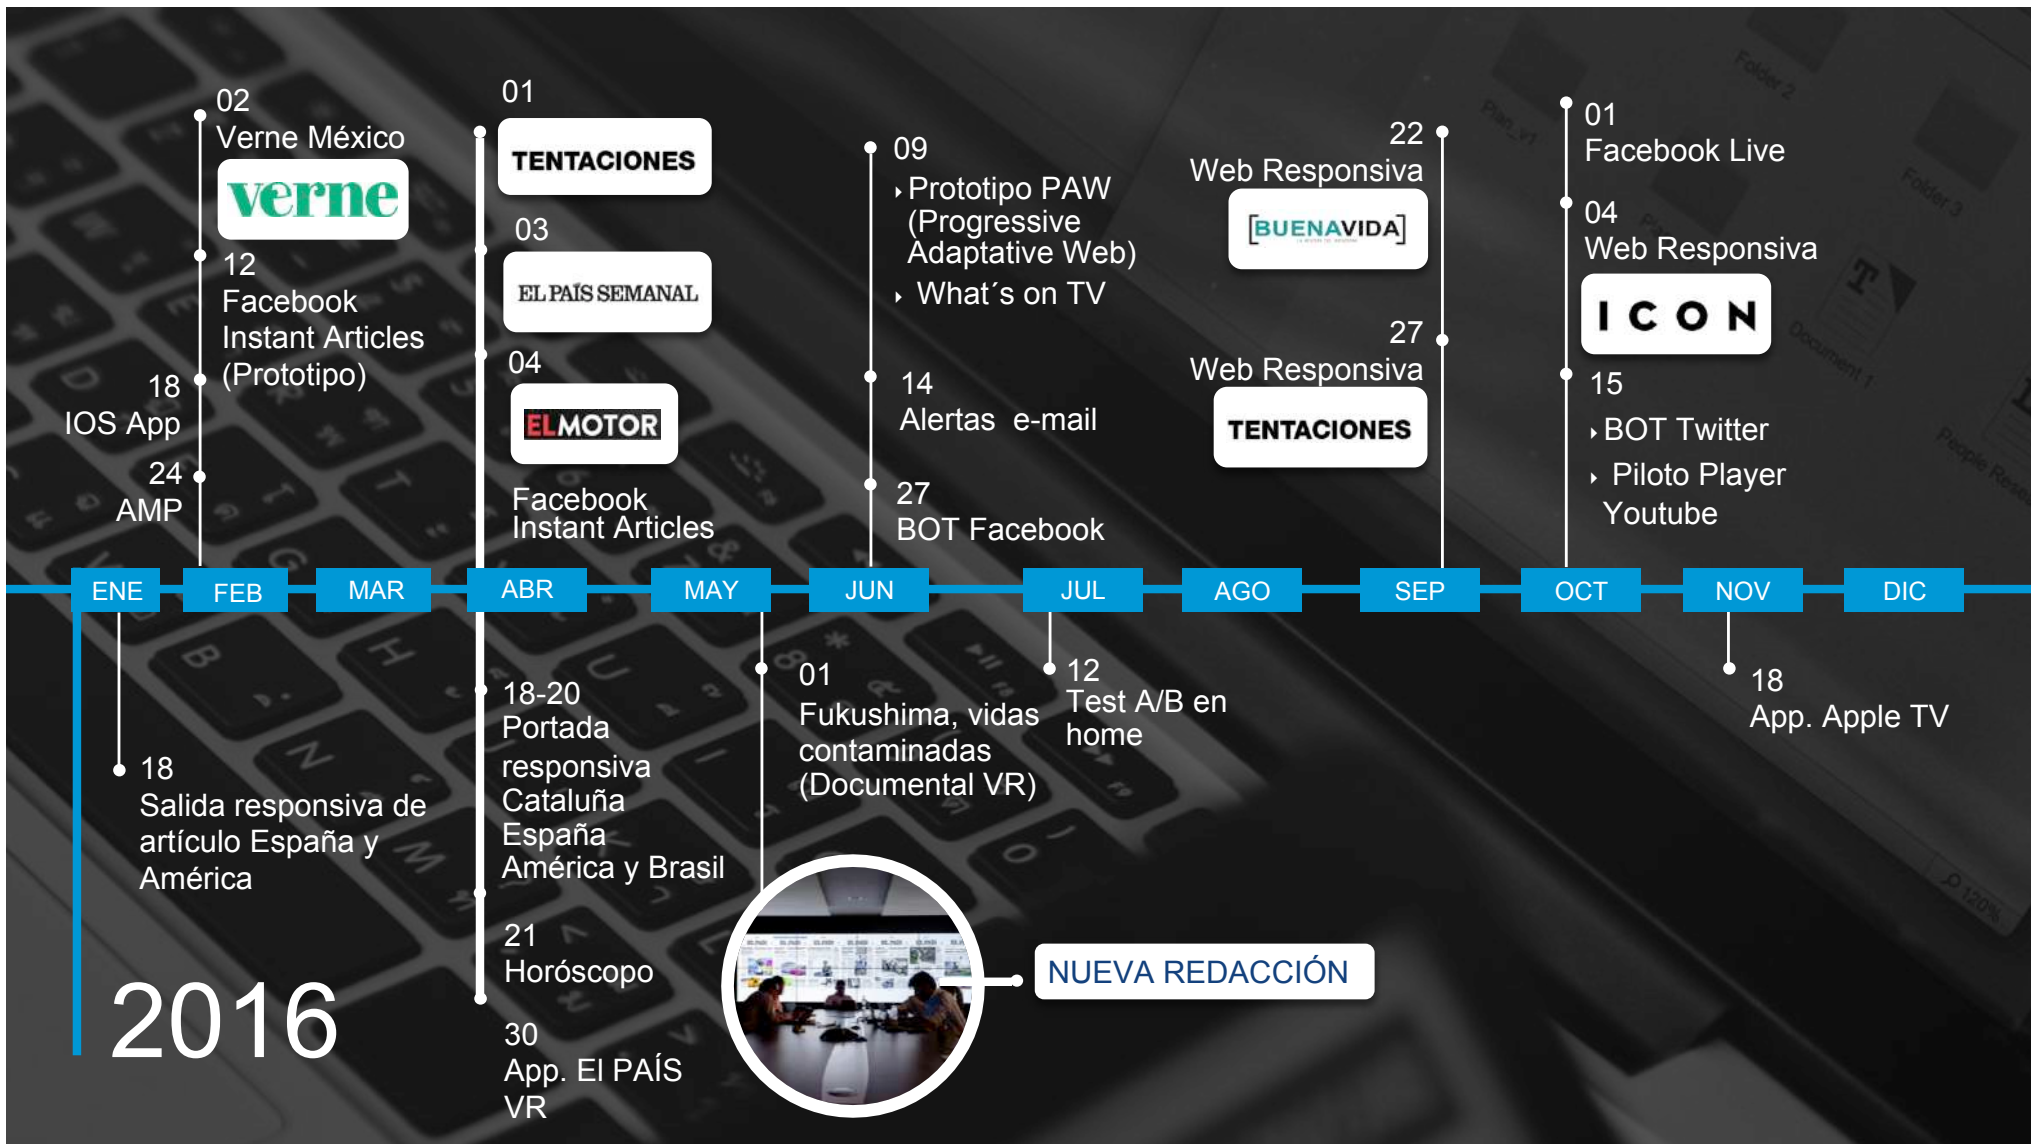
02
Verne México
verne

12
Facebook Instant Articles (Prototipo)

18
IOS App

24
AMP

01
TENTACIONES

03
EL PAÍS SEMANAL

04
ELMOTOR

Facebook Instant Articles

09
Prototipo PAW (Progressive Adaptative Web)
What´s on TV

14
Alertas e-mail

27
BOT Facebook

22
Web Responsiva
BUENAVIDA

27
Web Responsiva
TENTACIONES

01
Facebook Live

04
Web Responsiva
ICON

15
BOT Twitter
Piloto Player Youtube

ENE FEB MAR ABR MAY JUN JUL AGO SEP OCT NOV DIC

18
Salida responsiva de artículo España y América

18-20
Portada responsiva Cataluña España América y Brasil

21
Horóscopo

30
App. El PAÍS VR

01
Fukushima, vidas contaminadas (Documental VR)

12
Test A/B en home

18
App. Apple TV

NUEVA REDACCIÓN

2016